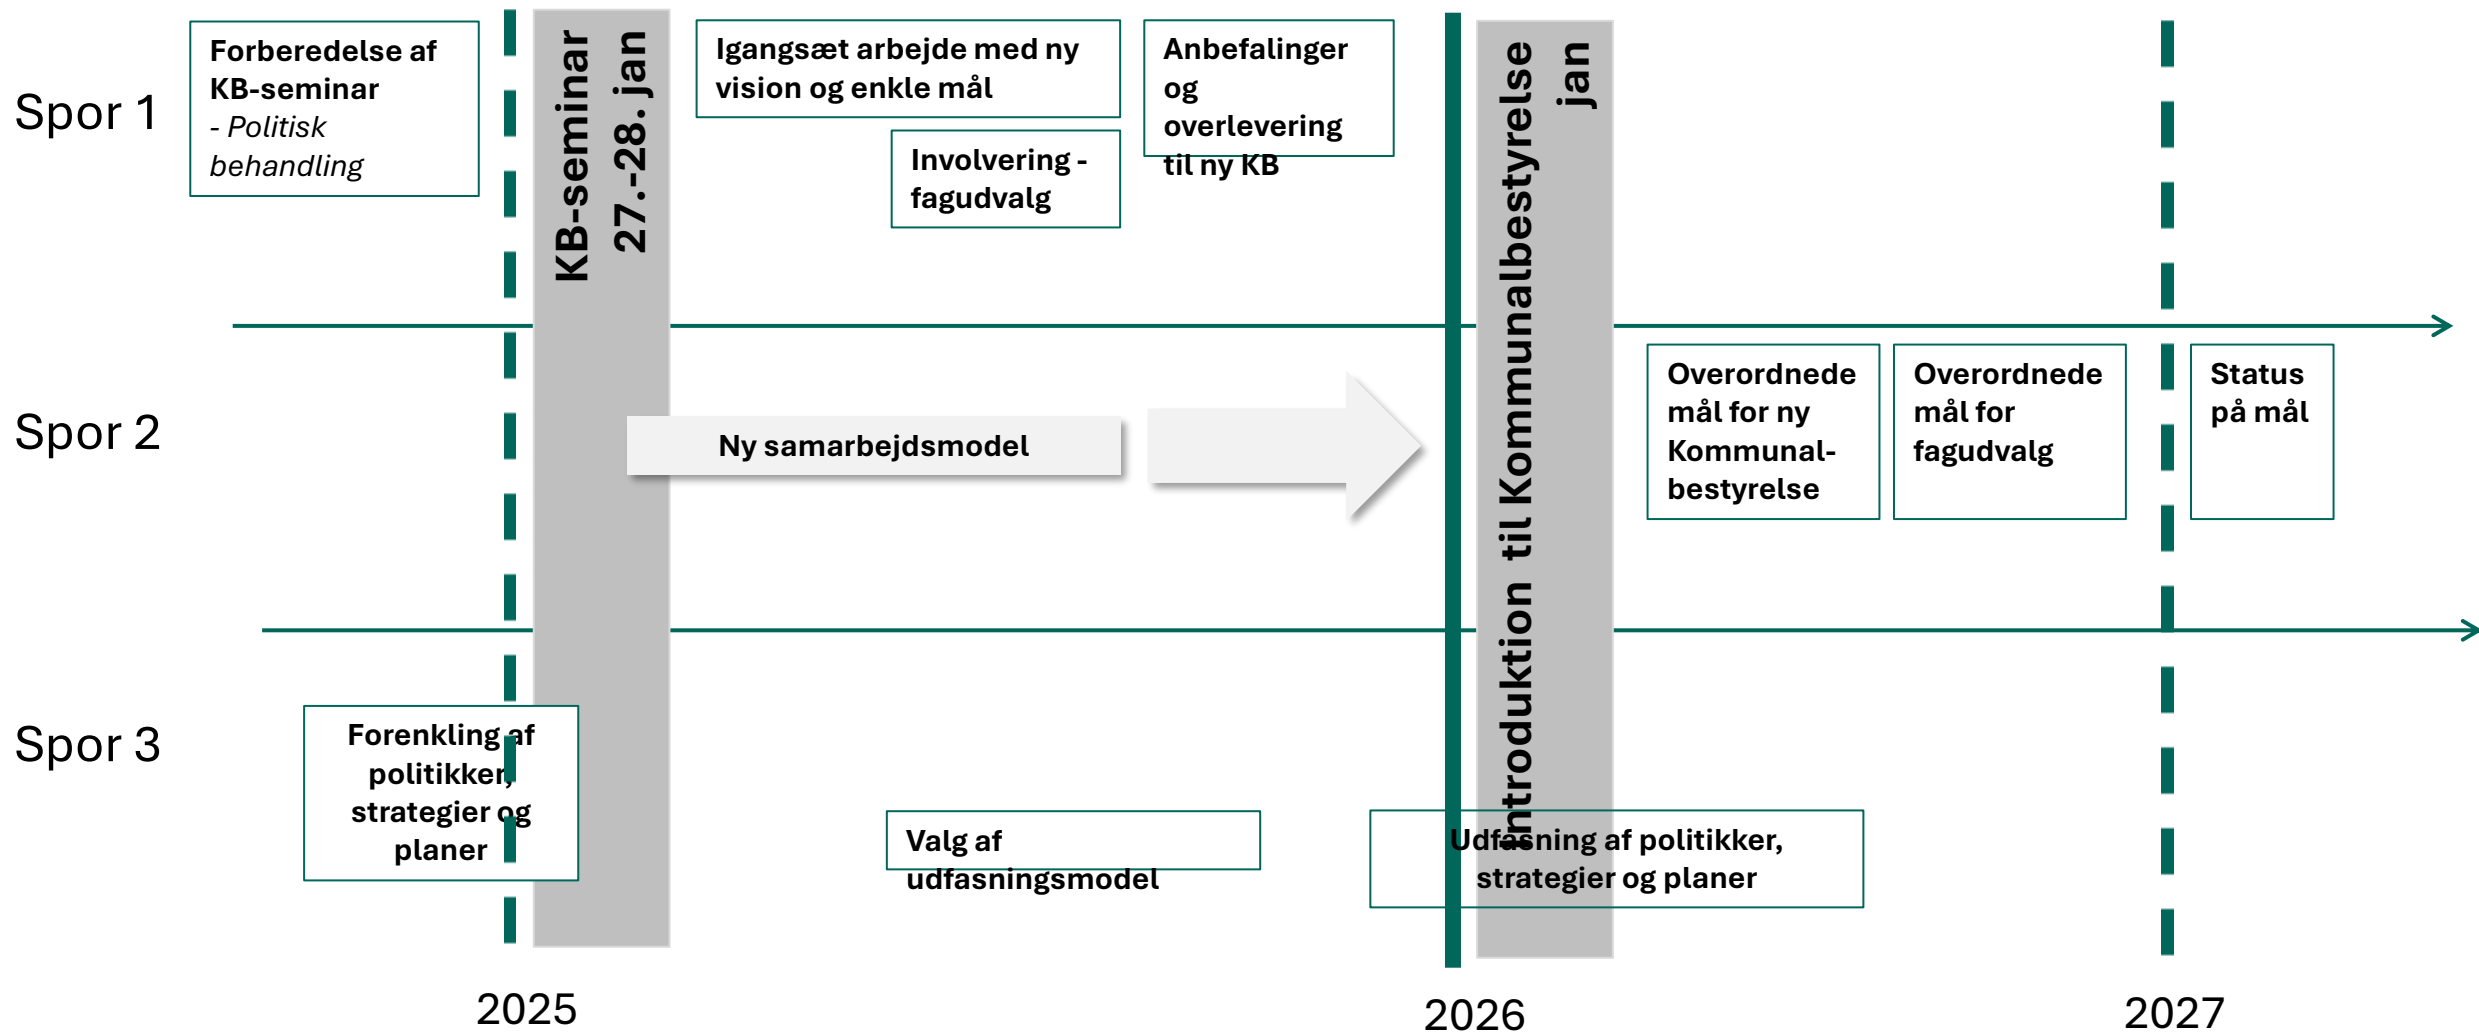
Spor 1

Forberedelse af KB-seminar
- Politisk behandling

KB-seminar 27.-28. jan

Igangsæt arbejde med ny vision og enkle mål

Involvering - fagudvalg

Anbefalinger og overlevering til ny KB

Introduktion til Kommunalbestyrelse jan

Spor 2

Ny samarbejdsmodel

Overordnede mål for ny Kommunal-bestyrelse

Overordnede mål for fagudvalg

Status på mål

Spor 3

Forenkling af politikker, strategier og planer

Valg af udfasningsmodel

Udfasning af politikker, strategier og planer

2025

2026

2027